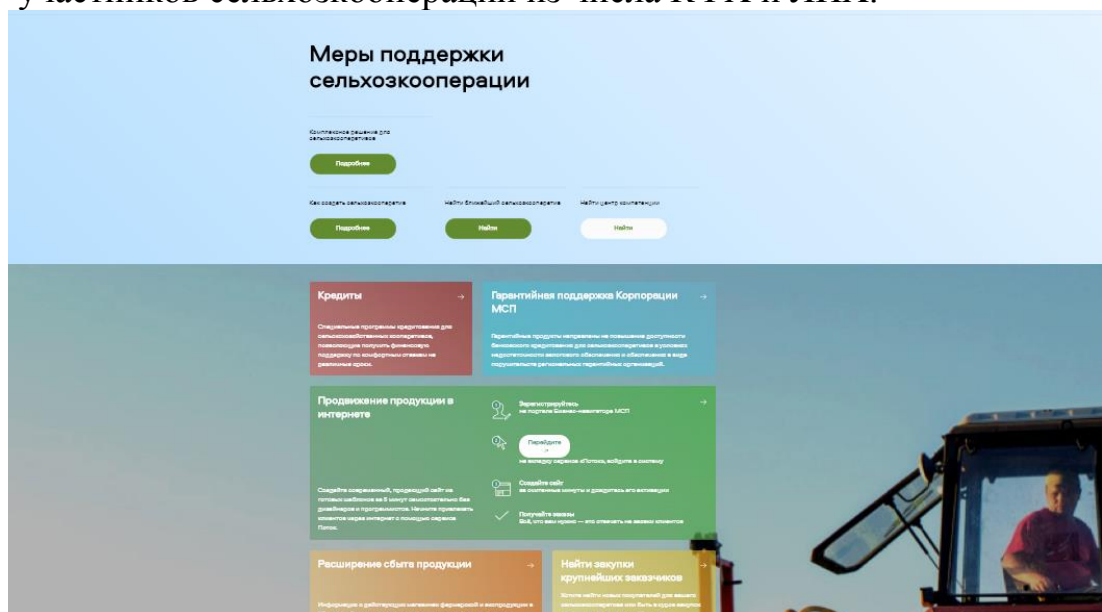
участников сельхозкооперации из числа КФХ и ЛПХ.

Меры поддержки сельхозкооперации

Комплексное решение для сельхозкооперативов

Подробнее

Как создать сельхозкооператив

Подробнее

Найти ближайший сельхозкооператив

Найти

Найти центр компетенции

Найти

Кредиты

Специальные программы кредитования для сельскохозяйственных кооперативов, позволяющие получить финансовую поддержку по комфортным ставкам на различные сроки.

Гарантийная поддержка Корпорации МСП

Гарантийные продукты направлены на повышение доступности банковского кредитования для сельхозкооперативов в условиях недостаточности залогового обеспечения и обеспечения в виде поручительств региональных гарантийных организаций.

Продвижение продукции в интернете

Зарегистрируйтесь на портале Бизнес-навигатора МСП

Перейдите

на вкладку сервиса «Поток», войдите в систему

Создайте сайт за считанные минуты и доверьтесь его экспертам

Получайте заказы
Всё, что вам нужно — это отвечать на заказы клиентов

Создайте современный, продающий сайт из готовых шаблонов за 5 минут самостоятельно без дизайнеров и программистов. Начните привлекать клиентов через интернет с помощью сервиса Поток.

Расширение сбыта продукции

Информация о действующих магазинах фермерской и кооперативной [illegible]

Найти закупки крупнейших заказчиков

Хотите найти новых покупателей для вашего сельхозкооператива или быть в курсе закупок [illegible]